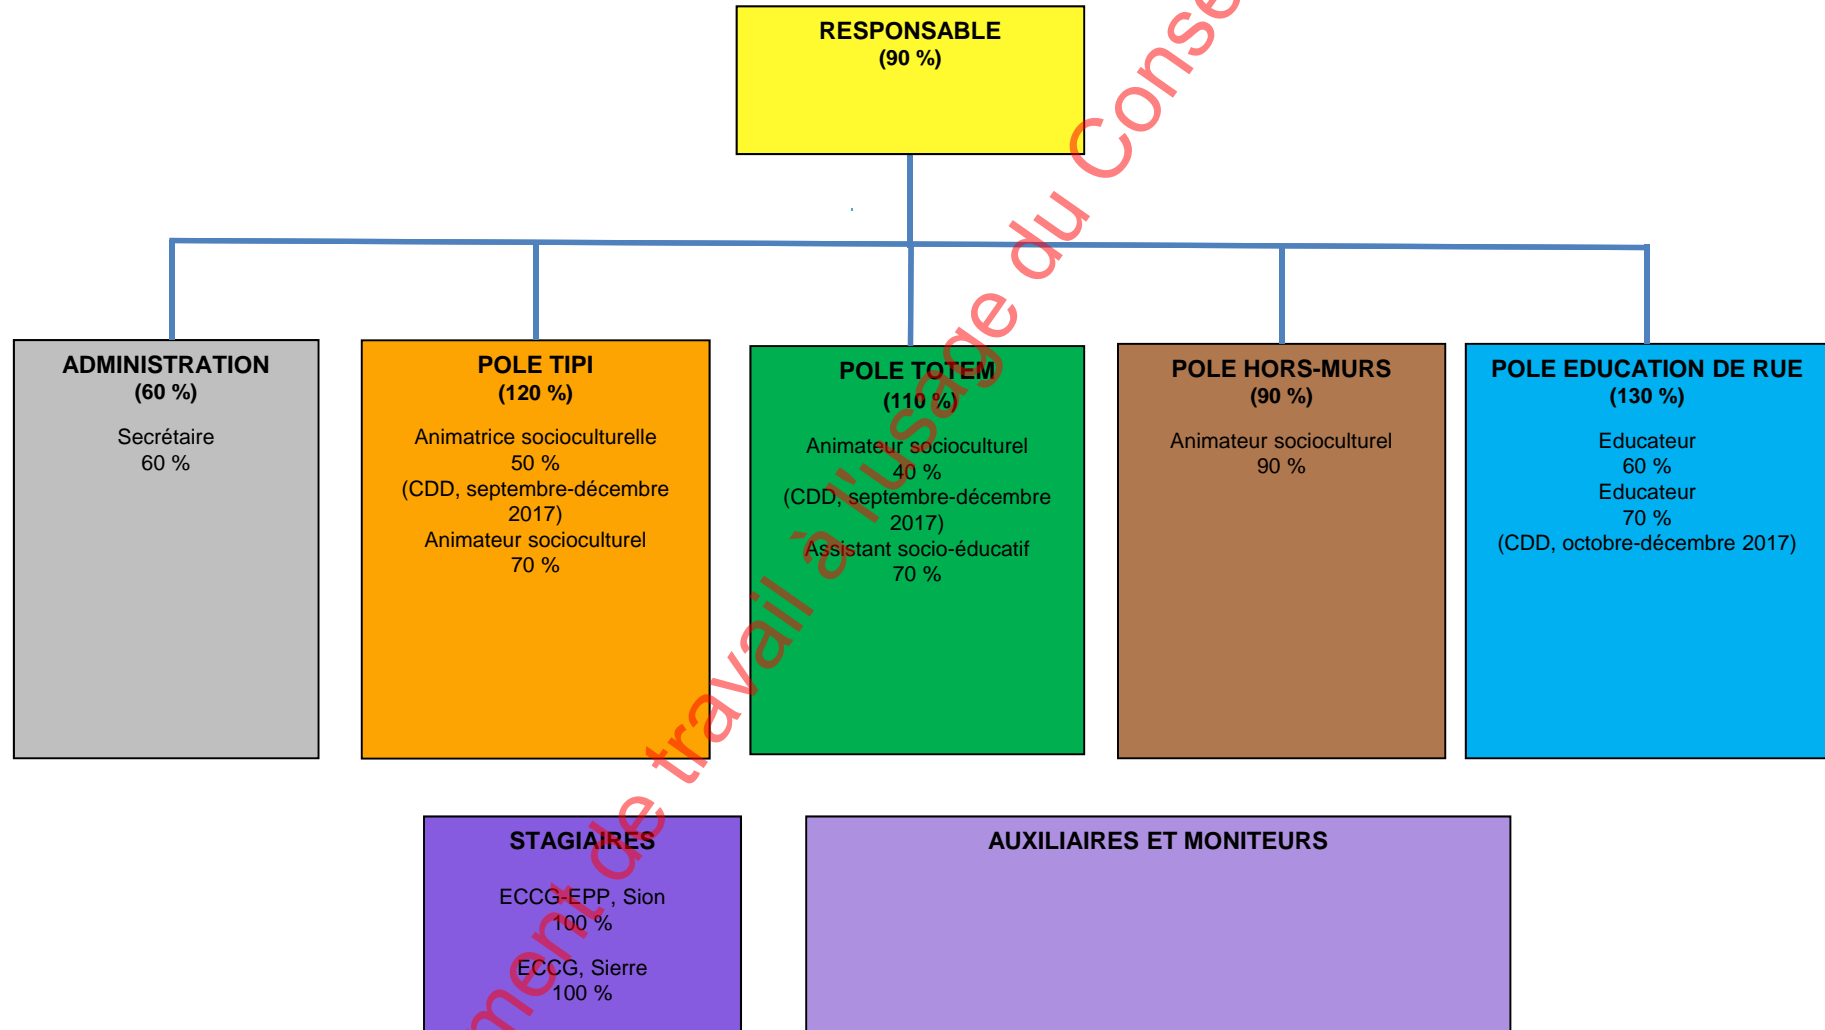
RESPONSABLE
(90 %)

ADMINISTRATION
(60 %)
Secrétaire
60 %

POLE TIPI
(120 %)
Animatrice socioculturelle
50 %
(CDD, septembre-décembre 2017)
Animateur socioculturel
70 %

POLE TOTEM
(110 %)
Animateur socioculturel
40 %
(CDD, septembre-décembre 2017)
Assistant socio-éducatif
70 %

POLE HORS-MURS
(90 %)
Animateur socioculturel
90 %

POLE EDUCATION DE RUE
(130 %)
Educateur
60 %
Educateur
70 %
(CDD, octobre-décembre 2017)

STAGIAIRES
ECCG-EPP, Sion
100 %
ECCG, Sierre
100 %

AUXILIAIRES ET MONITEURS

ment de travail à l'usage du Conse